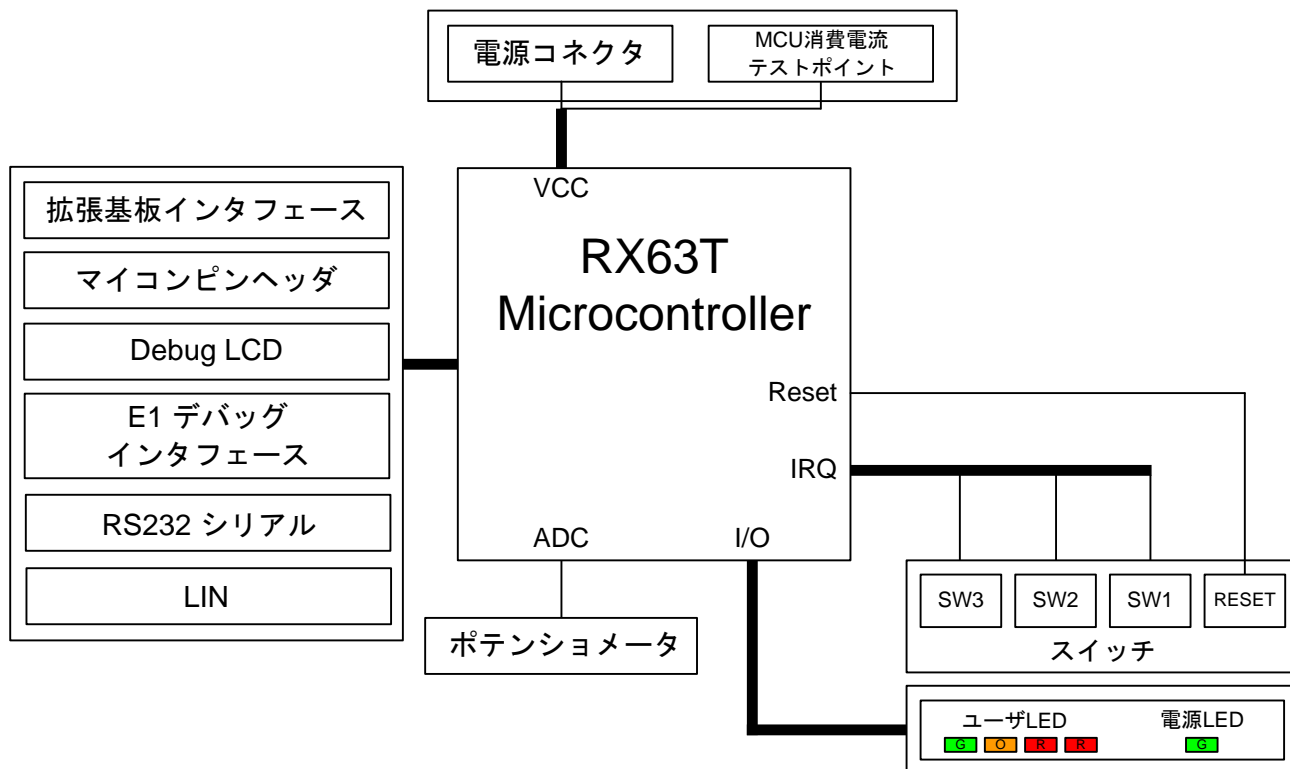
電源コネクタ

MCU消費電流
テストポイント

拡張基板インタフェース

マイコンピンヘッダ

Debug LCD

E1 デバッグ
インタフェース

RS232 シリアル

LIN

VCC

RX63T
Microcontroller

Reset

IRQ

ADC

I/O

ポテンショメータ

SW3

SW2

SW1

RESET

スイッチ

ユーザLED

G O R R

電源LED

G